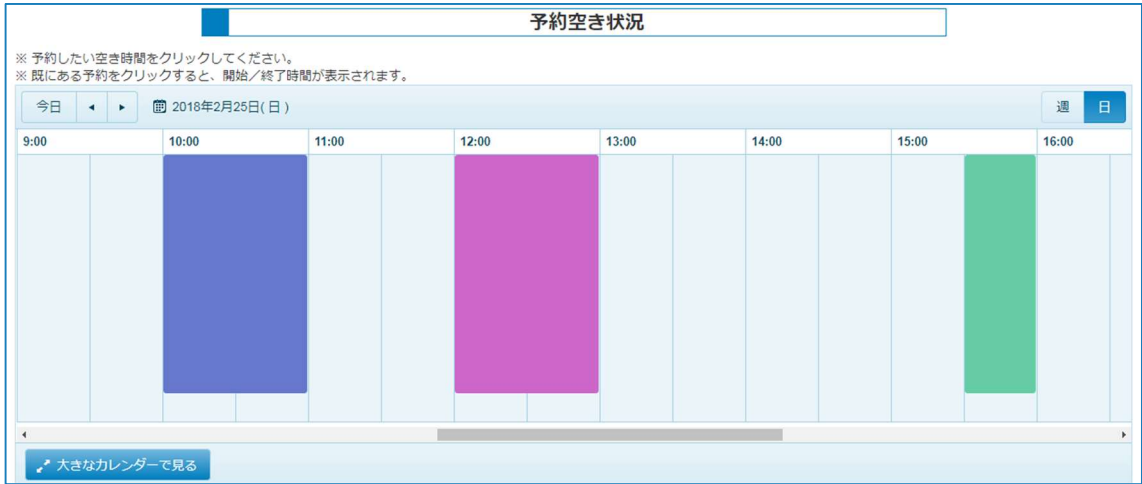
予約空き状況

※ 予約したい空き時間をクリックしてください。
※ 既にある予約をクリックすると、開始／終了時間が表示されます。

今日 ◂ ▸ 2018年2月25日(日)

週 日

9:00 10:00 11:00 12:00 13:00 14:00 15:00 16:00

大きなカレンダーで見る